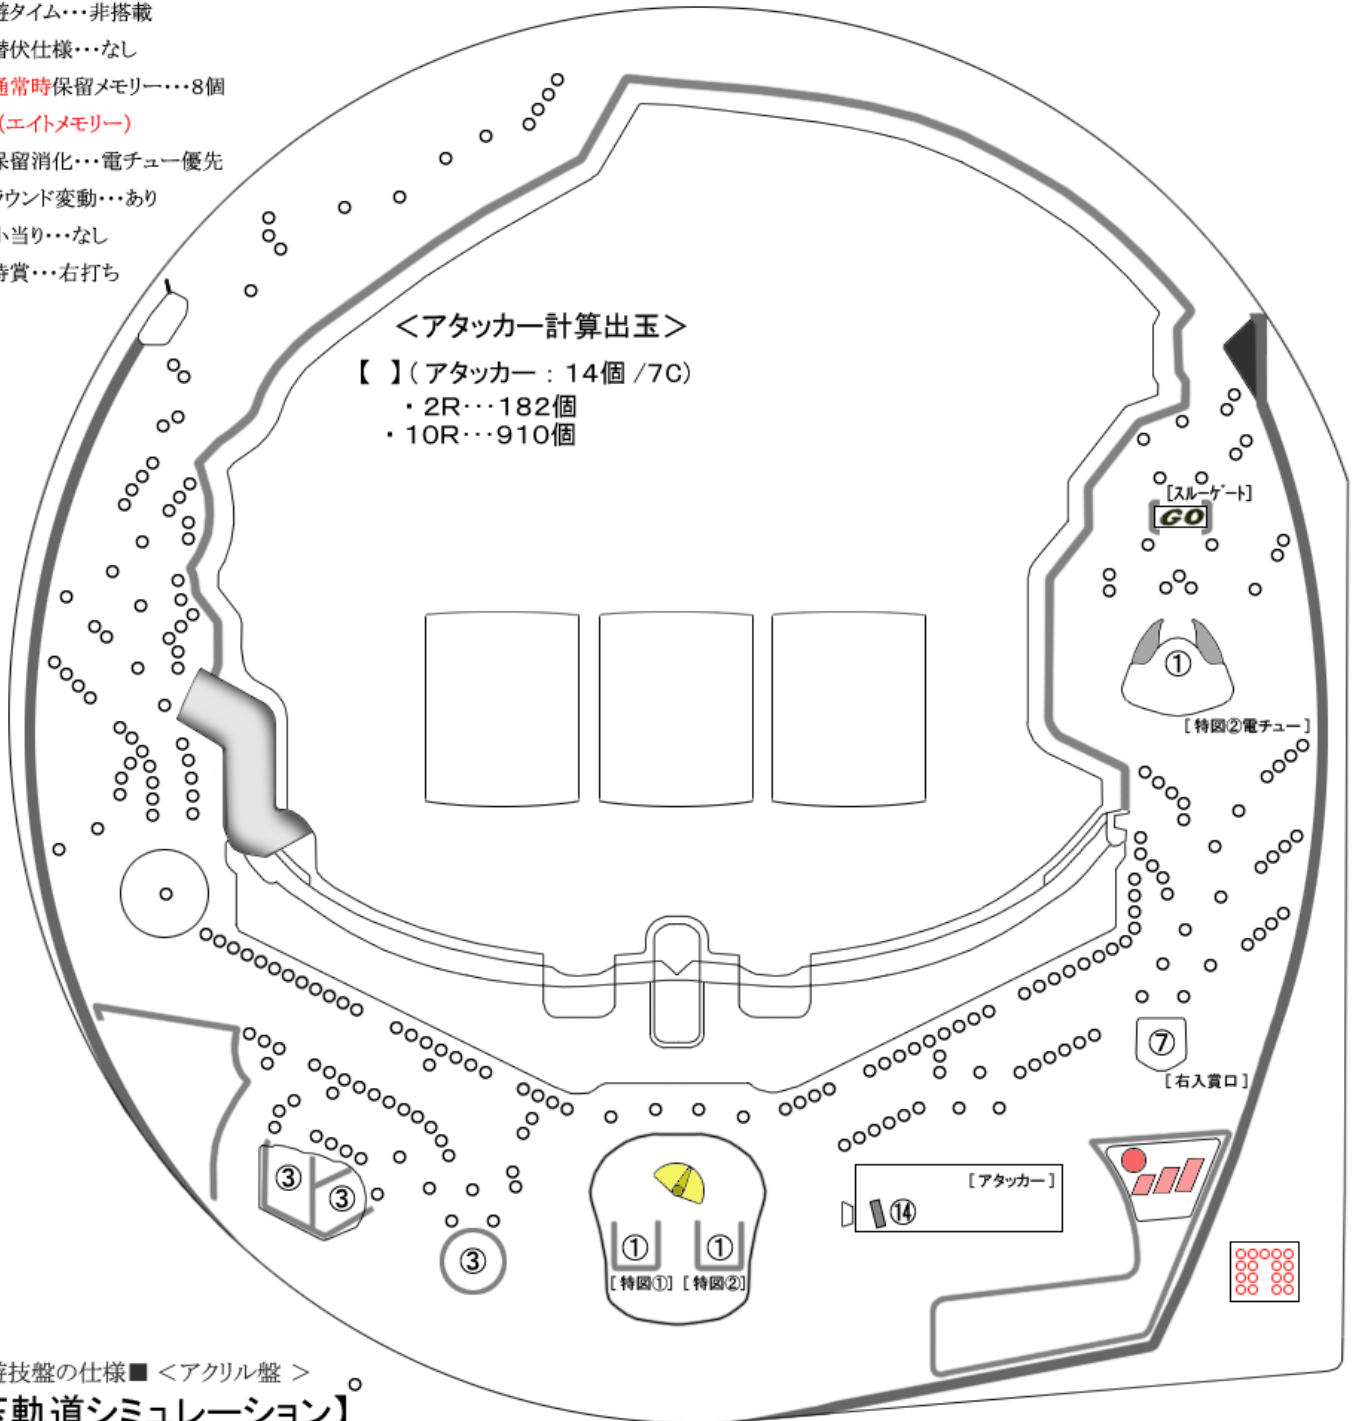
短タイム…非搭載
潜伏仕様…なし
通常時保留メモリー…8個
(エイトメモリー)
保留消化…電チュー優先
ラウンド変動…あり
小当り…なし
特賞…右打ち

<アタッカー計算出玉>
【 】(アタッカー:14個 /7C)
・2R…182個
・10R…910個

[スルーゲート]
GO
①
[特図②電チュー]
⑦
[右入賞口]
[アタッカー]
⑭
③
③
③
①
①
[特図①]
[特図②]

遊技盤の仕様■ <アクリル盤 >
【玉動道シミュレーション】